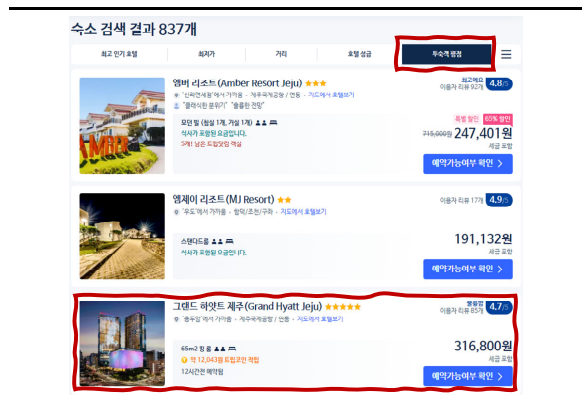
숙소 검색 결과 837개

최고 인기 호텔 | 최저가 | 거리 | 호텔 성급 | 투숙객 평점

엠버 리조트 (Amber Resort Jeju) ★★★
"신라면세점"에서 가까움 · 제주국제공항 / 연동 · 지도에서 호텔보기
"클래식한 분위기" "훌륭한 전망"
최고예요 이용자 리뷰 92개 4.8/5
모던 빌 (침실 1개, 거실 1개)
석식가 포함된 요금입니다.
3개 남은 트립닷컴 객실
특별 할인 65% 할인
715,000원 247,401원
세금 포함
예약가능여부 확인 >

엠제이 리조트 (MJ Resort) ★★
"우도"에서 가까움 · 협재/조천/구좌 · 지도에서 호텔보기
이용자 리뷰 17개 4.9/5
스탠다드룸
석식가 포함된 요금입니다.
191,132원
세금 포함
예약가능여부 확인 >

그랜드 하얏트 제주 (Grand Hyatt Jeju) ★★★★★
"중우집"에서 가까움 · 제주국제공항 / 연동 · 지도에서 호텔보기
멋져요 이용자 리뷰 85개 4.7/5
65m2 킹 룸
약 12,043원 트립코인 적립
12시간전 예약됨
316,800원
세금 포함
예약가능여부 확인 >